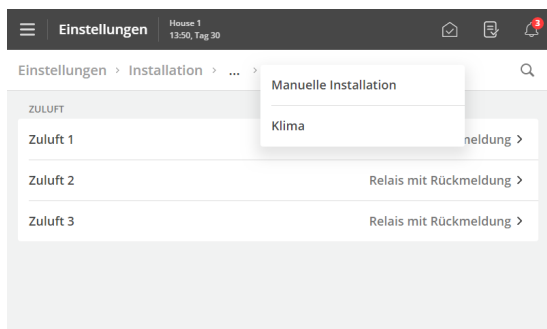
Einstellungen House 1 13:50, Tag 30

3

Einstellungen > Installation > ... >

Manuelle Installation

Klima

ZULUFT

Zuluft 1 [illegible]meldung >

Zuluft 2 Relais mit Rückmeldung >

Zuluft 3 Relais mit Rückmeldung >